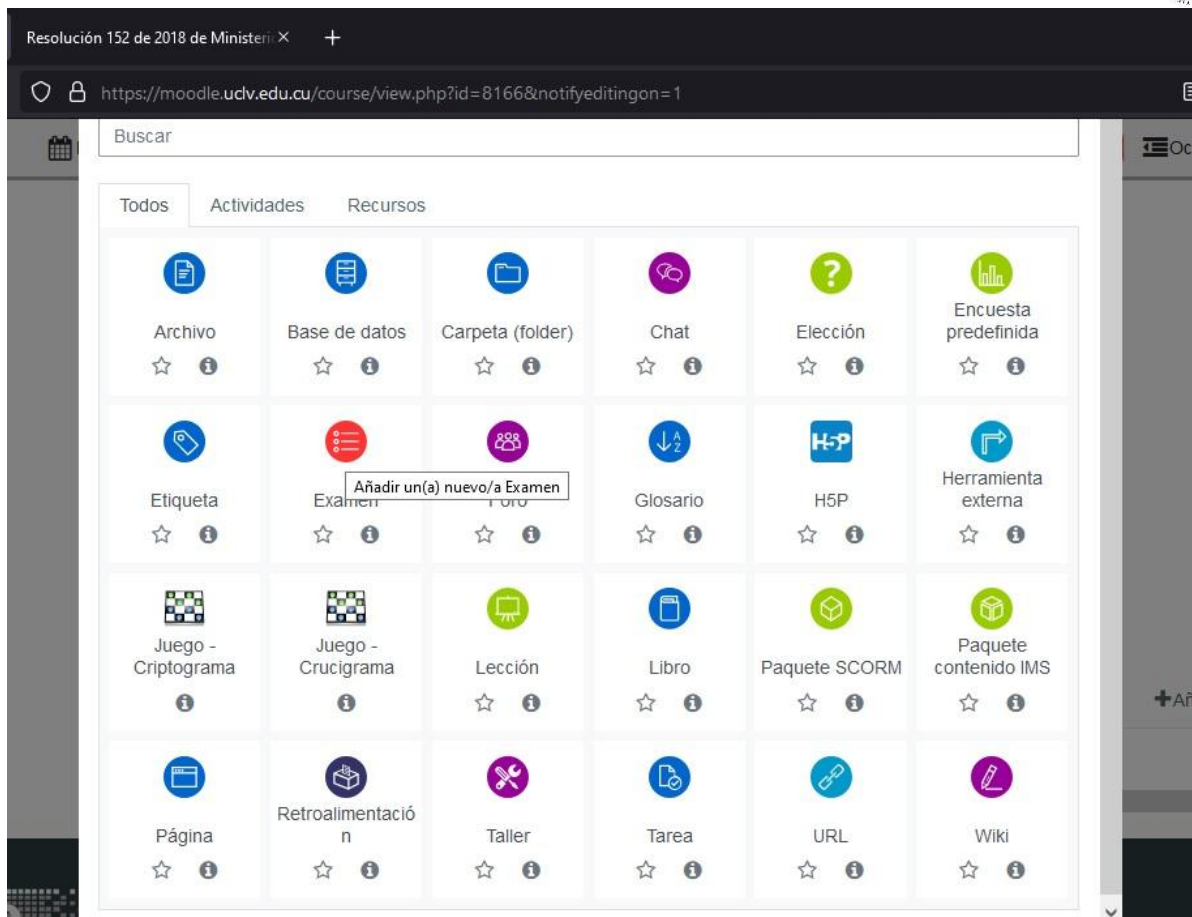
Resolución 152 de 2018 de Ministeri ×

https://moodle.uclv.edu.cu/course/view.php?id=8166&notifyeditingon=1

Buscar

Oc

Todos Actividades Recursos

Archivo

Base de datos

Carpeta (folder)

Chat

Elección

Encuesta predefinida

Etiqueta

Examen

Añadir un(a) nuevo/a Examen

Foro

Glosario

H-P

H5P

Herramienta externa

Juego - Criptograma

Juego - Crucigrama

Lección

Libro

Paquete SCORM

Paquete contenido IMS

Añ

Página

Retroalimentació n

Taller

Tarea

URL

Wiki